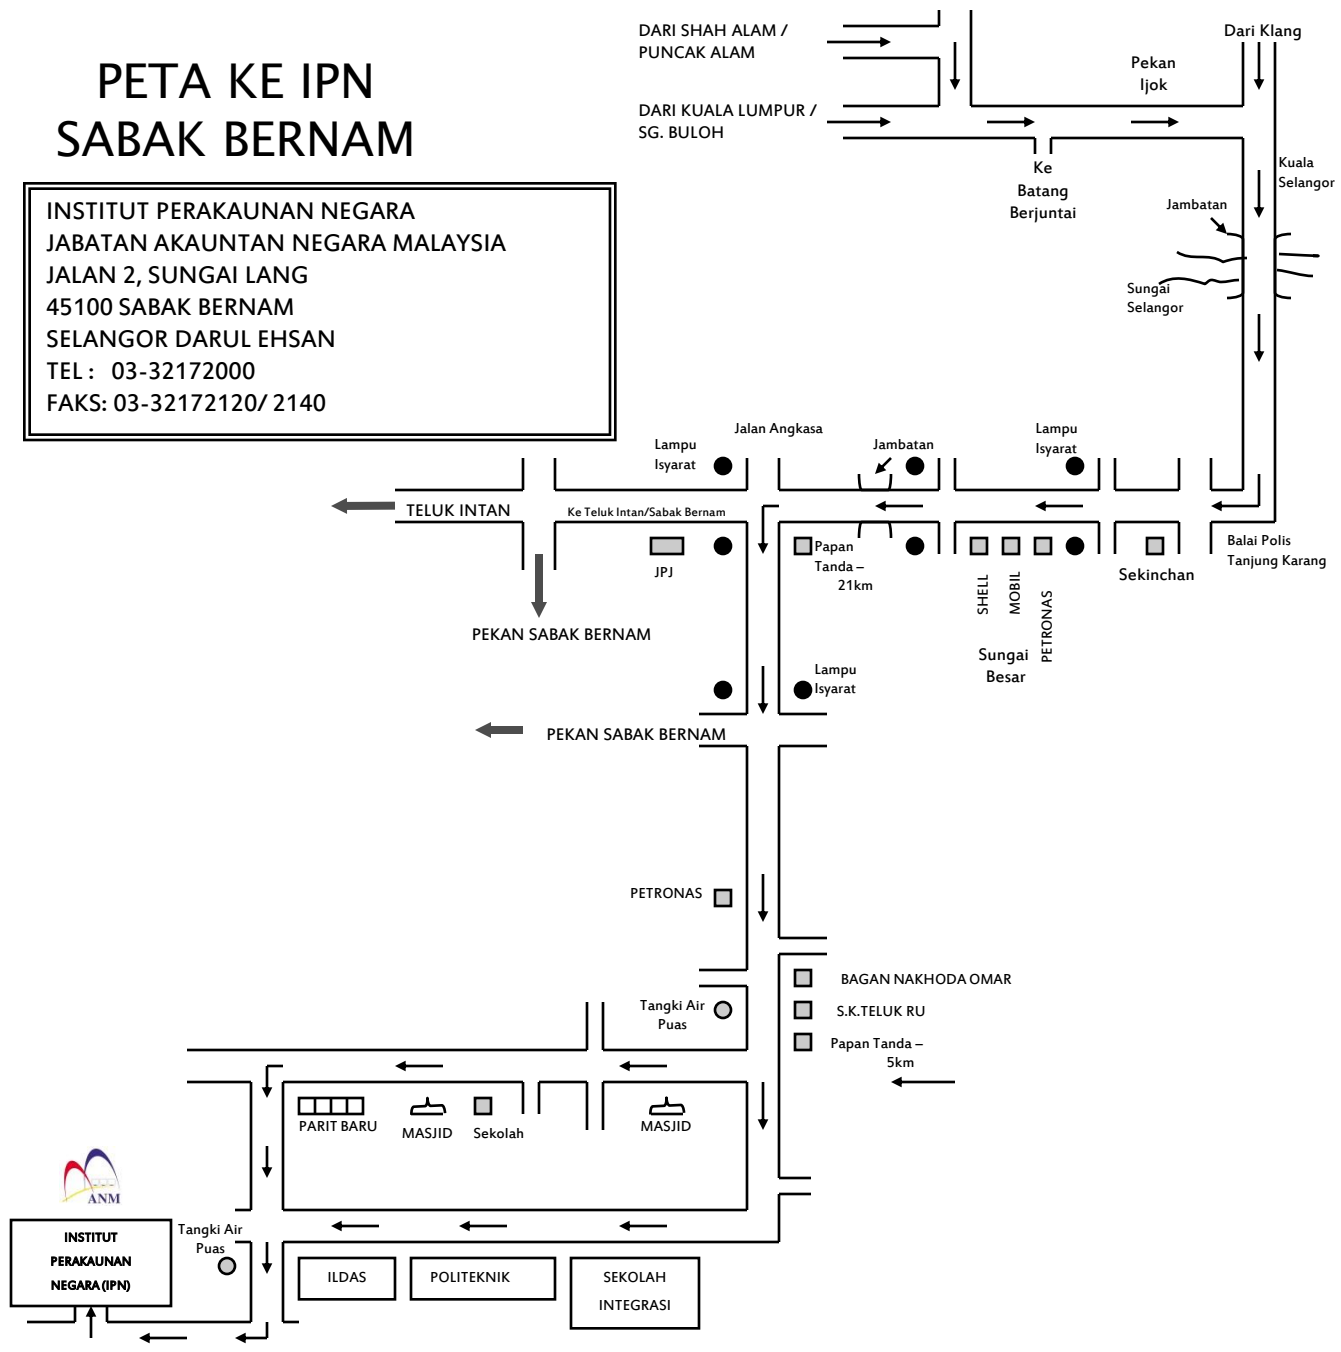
PETA KE IPN
SABAK BERNAM

INSTITUT PERAKAUNAN NEGARA
JABATAN AKAUNTAN NEGARA MALAYSIA
JALAN 2, SUNGAI LANG
45100 SABAK BERNAM
SELANGOR DARUL EHSAN
TEL : 03-32172000
FAKS: 03-32172120/ 2140

DARI SHAH ALAM / PUNCAK ALAM

DARI KUALA LUMPUR / SG. BULOH

Dari Klang

Pekan Ijok

Ke Batang Berjuntai

Kuala Selangor

Jambatan

Sungai Selangor

Jalan Angkasa

Lampu Isyarat

Jambatan

Lampu Isyarat

TELUK INTAN

Ke Teluk Intan/Sabak Bernam

JPJ

Papan Tanda – 21km

SHELL

MOBIL

PETRONAS

Sekinchan

Balai Polis Tanjung Karang

Sungai Besar

PEKAN SABAK BERNAM

Lampu Isyarat

PEKAN SABAK BERNAM

PETRONAS

BAGAN NAKHODA OMAR

S.K.TELUK RU

Papan Tanda – 5km

Tangki Air Puas

PARIT BARU

MASJID

Sekolah

MASJID

ANM

INSTITUT PERAKAUNAN NEGARA (IPN)

Tangki Air Puas

ILDAS

POLITEKNIK

SEKOLAH INTEGRASI